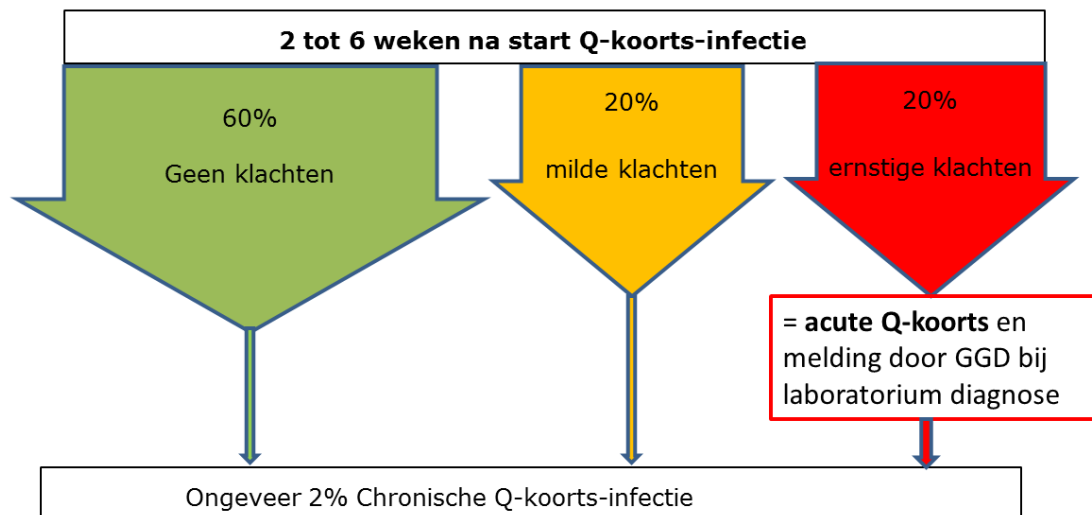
2 tot 6 weken na start Q-koorts-infectie

60%

Geen klachten

20%

milde klachten

20%

ernstige klachten

= acute Q-koorts en melding door GGD bij laboratorium diagnose

Ongeveer 2% Chronische Q-koorts-infectie